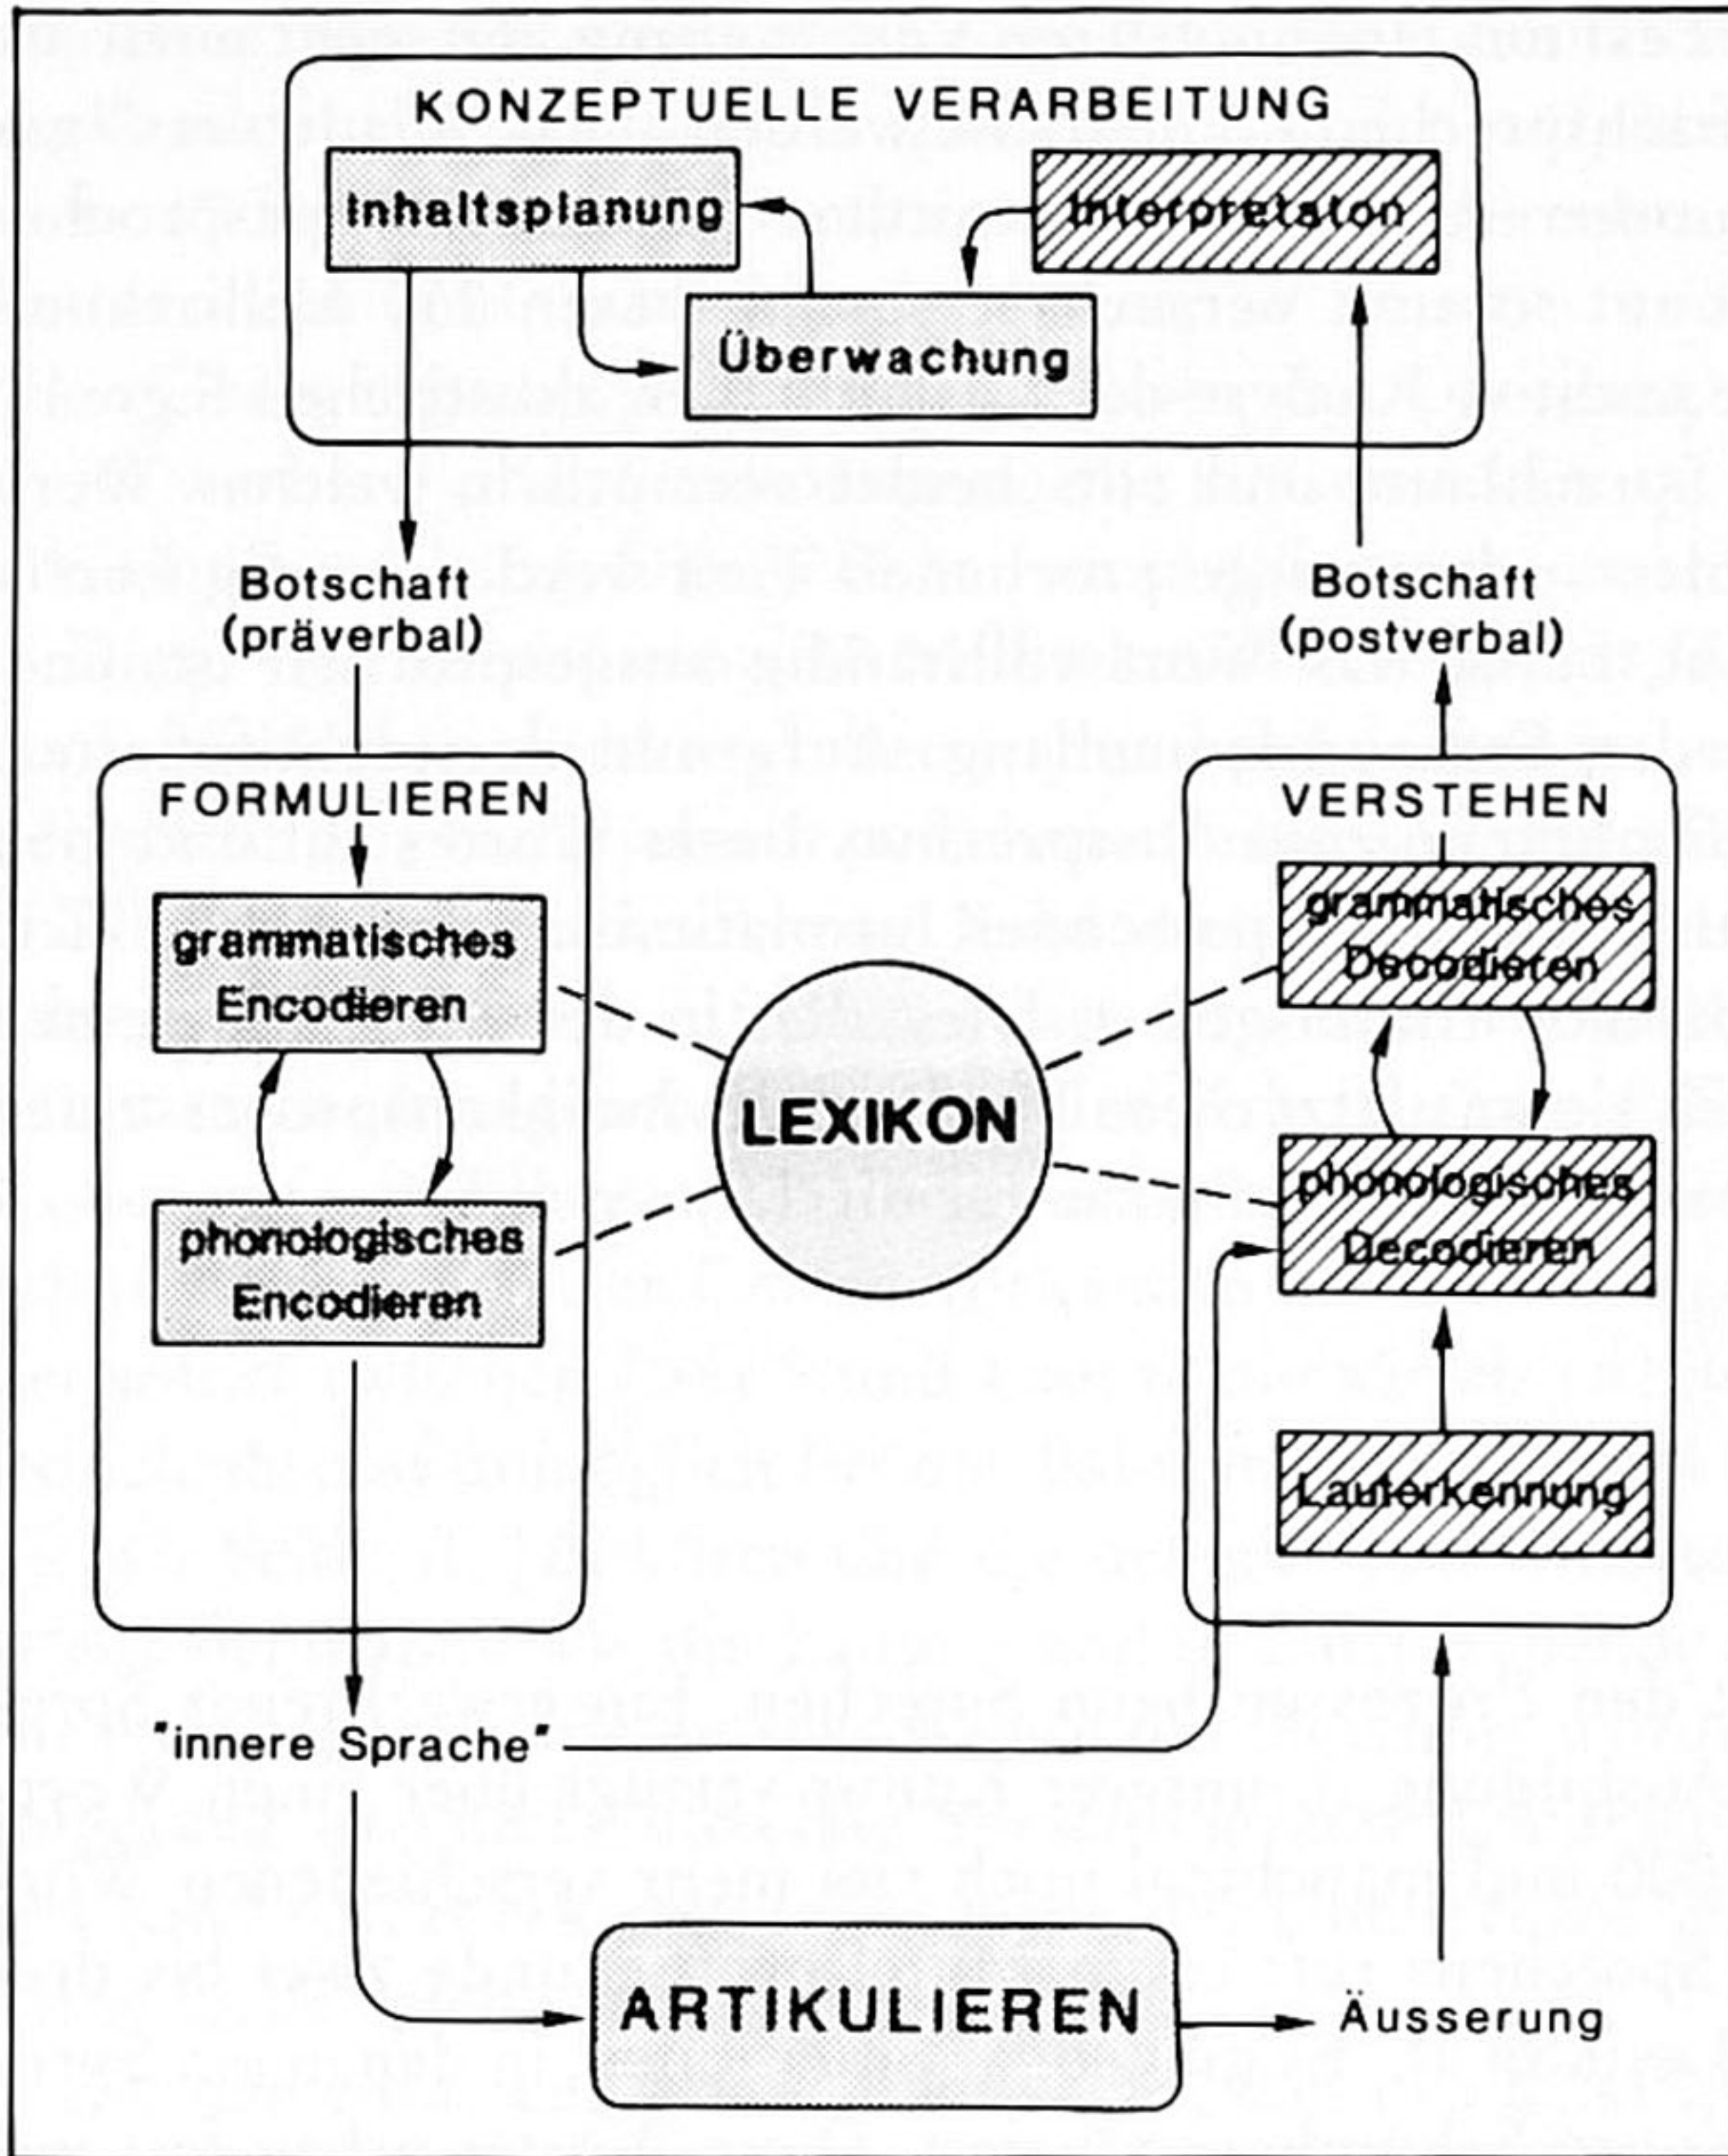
KONZEPTUELLE VERARBEITUNG

Inhaltsplanung

Interpretation

Überwachung

Botschaft (präverbal)

Botschaft (postverbal)

FORMULIEREN

grammatisches Encodieren

phonologisches Encodieren

LEXIKON

VERSTEHEN

grammatisches Decodieren

phonologisches Decodieren

Lauterkennung

"innere Sprache"

ARTIKULIEREN

Äusserung